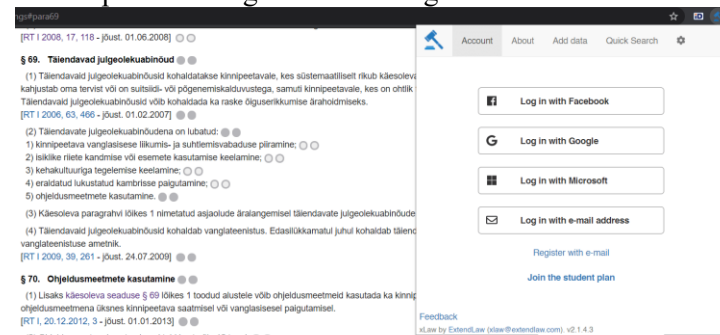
ngs#para69

[RT I 2008, 17, 118 - jõust. 01.06.2008]

§ 69. Täiendavad julgeolekuabinõud

(1) Täiendavaid julgeolekuabinõusid kohaldatakse kinnipeetavale, kes süstemaatiliselt rikub käesoleva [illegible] kahjustab oma tervist või on suitsiidi- või põgenemiskalduvustega, samuti kinnipeetavale, kes on ohtlik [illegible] Täiendavaid julgeolekuabinõusid võib kohaldada ka raske õiguserikkumise ärahoidmiseks.
[RT I 2006, 63, 466 - jõust. 01.02.2007]

(2) Täiendavate julgeolekuabinõudena on lubatud:
1) kinnipeetava vanglasisese liikumis- ja suhtlemisvabaduse piiramine;
2) isiklike riiete kandmise või esemete kasutamise keelamine;
3) kehakultuuriga tegelemise keelamine;
4) eraldatud lukustatud kambrisse paigutamine;
5) ohjeldusmeetmete kasutamine.

(3) Käesoleva paragrahvi lõikes 1 nimetatud asjaolude äralangemisel täiendavate julgeolekuabinõude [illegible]

(4) Täiendavaid julgeolekuabinõusid kohaldab vanglateenistus. Edasilükkamatul juhul kohaldab täienc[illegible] vanglateenistuse ametnik.
[RT I 2009, 39, 261 - jõust. 24.07.2009]

§ 70. Ohjeldusmeetmete kasutamine

(1) Lisaks käesoleva seaduse § 69 lõikes 1 toodud alustele võib ohjeldusmeetmeid kasutada ka kinnip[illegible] ohjeldusmeetmena üksnes kinnipeetava saatmisel või vanglasisesel paigutamisel.
[RT I, 20.12.2012, 3 - jõust. 01.01.2013]

Account About Add data Quick Search

Log in with Facebook

Log in with Google

Log in with Microsoft

Log in with e-mail address

Register with e-mail

Join the student plan

Feedback
xLaw by ExtendLaw (xlaw@extendlaw.com). v2.1.4.3